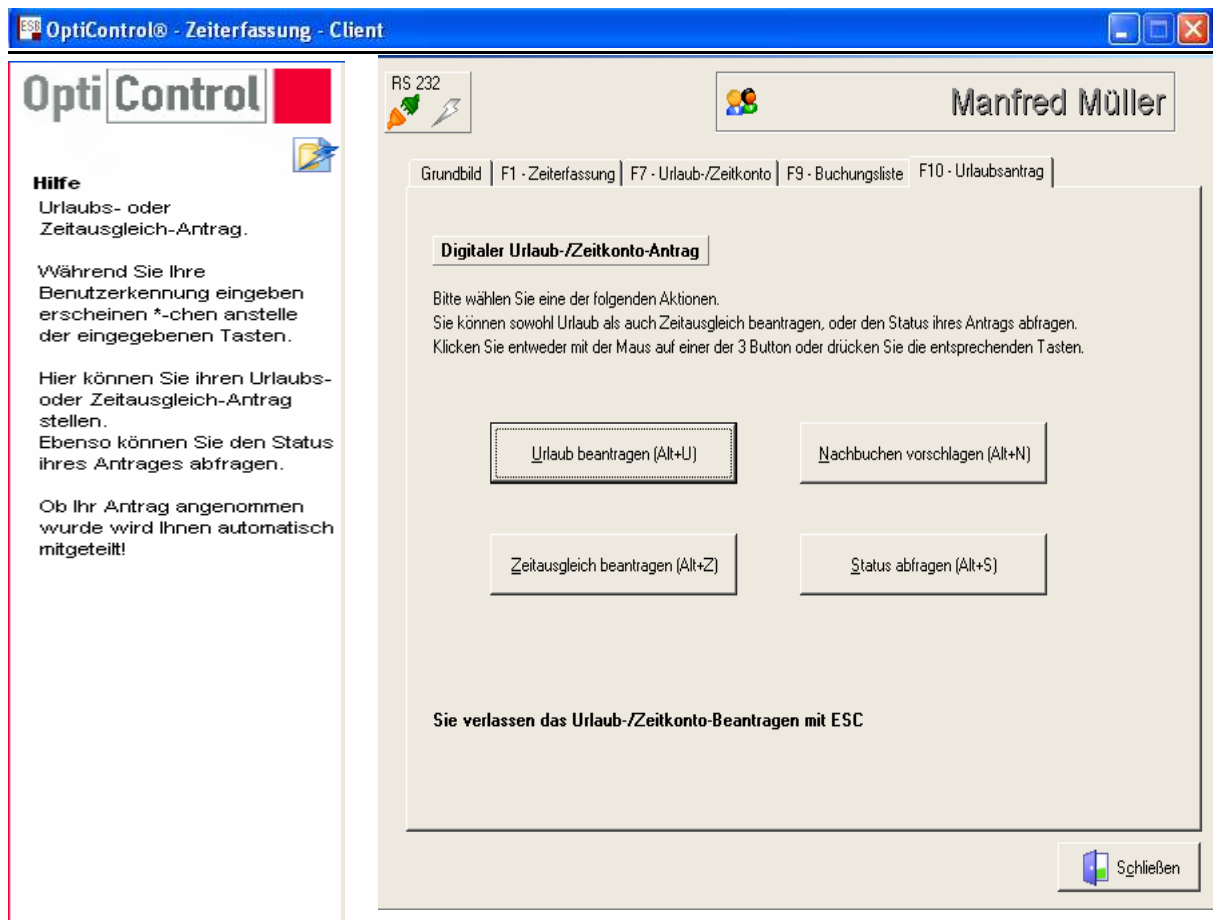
ESB OptiControl® - Zeiterfassung - Client

Opti Control

Hilfe
Urlaubs- oder Zeitausgleich-Antrag.

Während Sie Ihre Benutzerkennung eingeben erscheinen *-chen anstelle der eingegebenen Tasten.

Hier können Sie ihren Urlaubs- oder Zeitausgleich-Antrag stellen.
Ebenso können Sie den Status ihres Antrages abfragen.

Ob Ihr Antrag angenommen wurde wird Ihnen automatisch mitgeteilt!

RS 232

Manfred Müller

Grundbild | F1 - Zeiterfassung | F7 - Urlaub-/Zeitkonto | F9 - Buchungsliste | F10 - Urlaubsantrag

Digitaler Urlaub-/Zeitkonto-Antrag

Bitte wählen Sie eine der folgenden Aktionen.
Sie können sowohl Urlaub als auch Zeitausgleich beantragen, oder den Status ihres Antrags abfragen.
Klicken Sie entweder mit der Maus auf einer der 3 Button oder drücken Sie die entsprechenden Tasten.

Urlaub beantragen (Alt+U)

Nachbuchen vorschlagen (Alt+N)

Zeitausgleich beantragen (Alt+Z)

Status abfragen (Alt+S)

Sie verlassen das Urlaub-/Zeitkonto-Beantragen mit ESC

Schließen